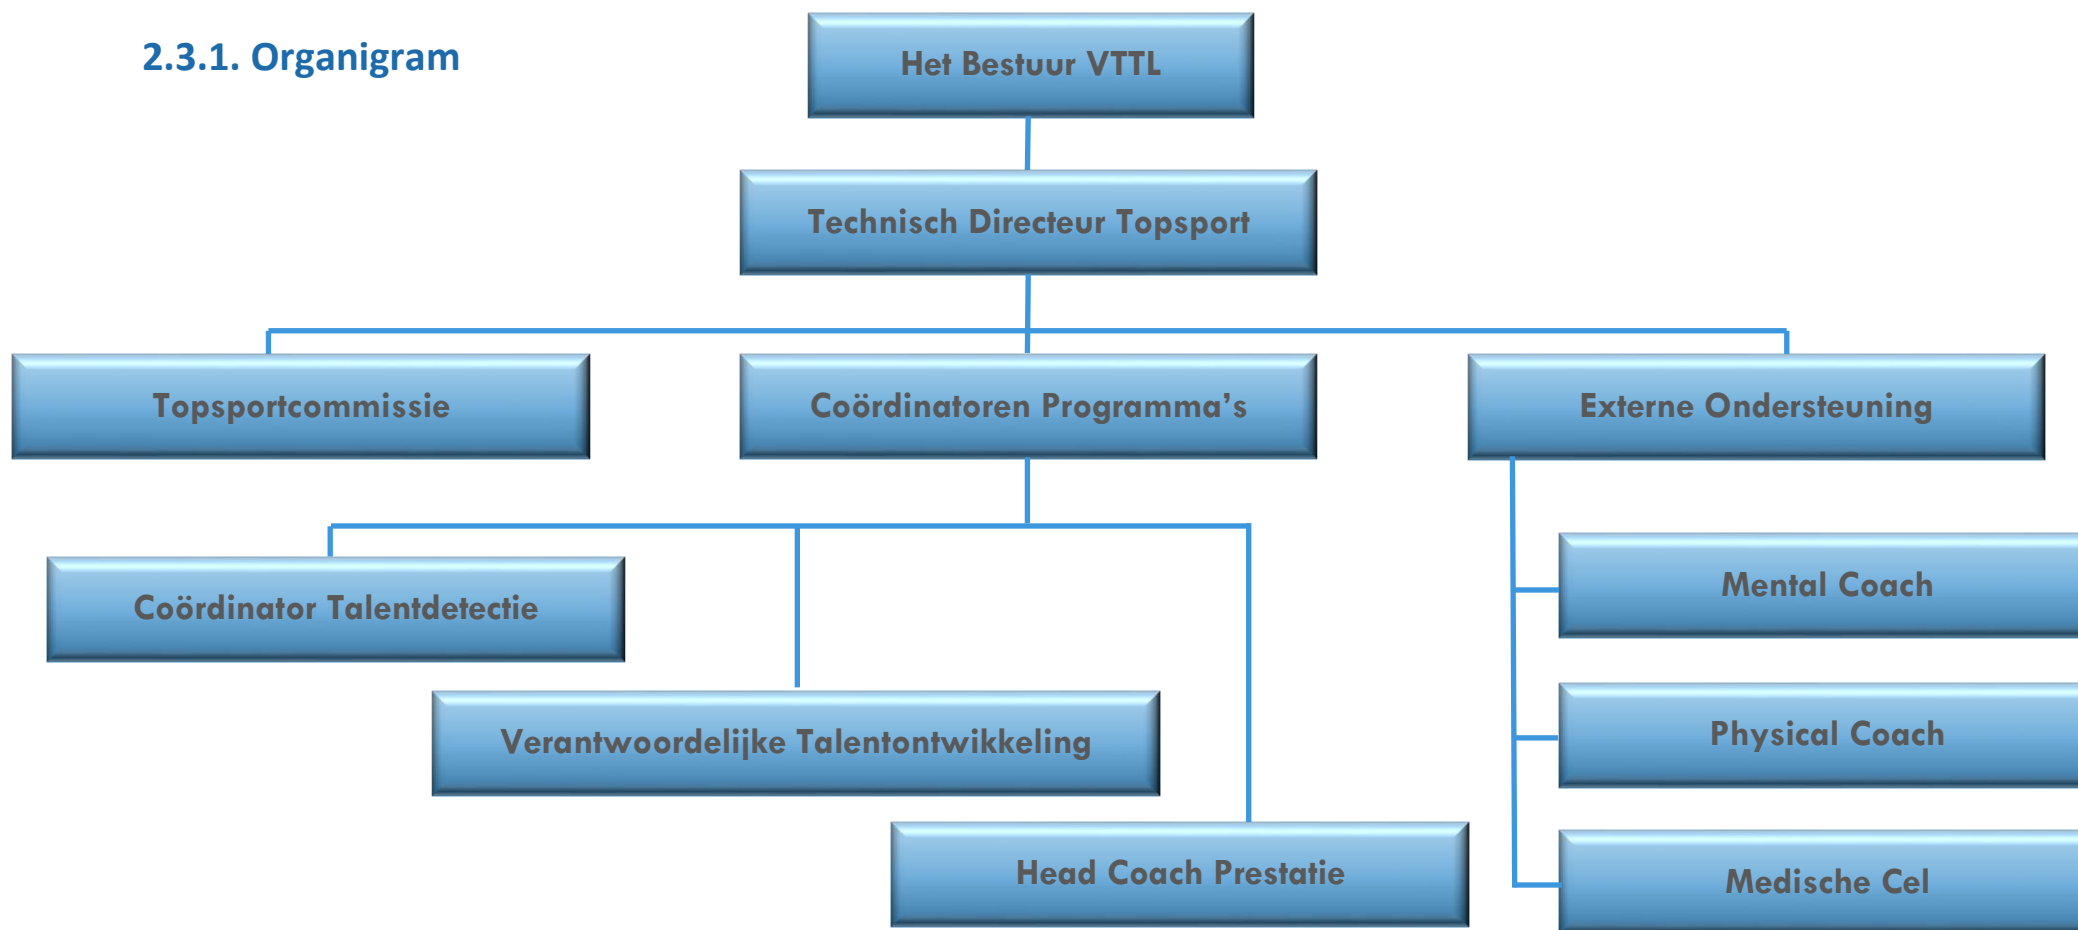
2.3.1. Organigram

Het Bestuur VTTL

Technisch Directeur Topsport

Topsportcommissie

Coördinatoren Programma's

Externe Ondersteuning

Coördinator Talentdetectie

Verantwoordelijke Talentontwikkeling

Head Coach Prestatie

Mental Coach

Physical Coach

Medische Cel